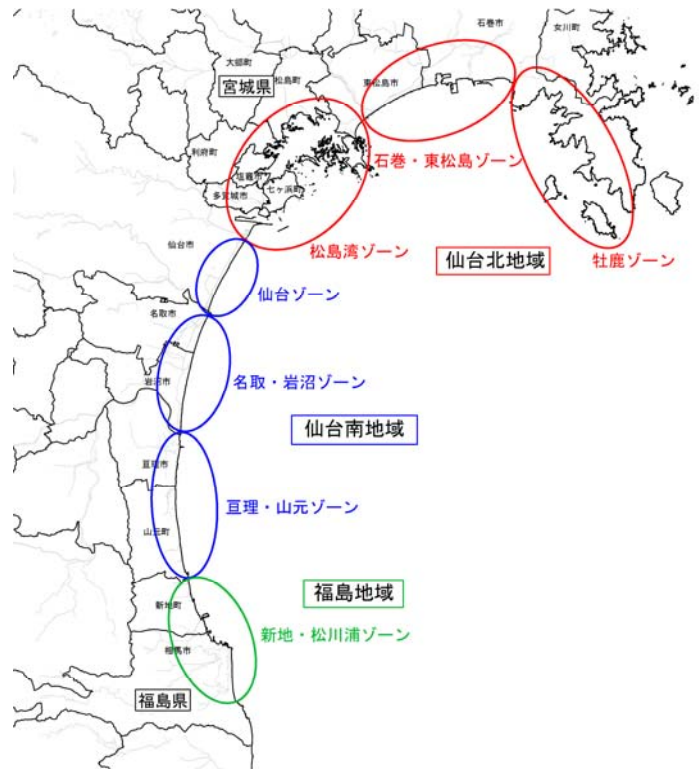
石巻市

女川町

大郷町

宮城県

松島町

東松島市

利府町

塩竈市

七ヶ浜町

多賀城市

石巻・東松島ゾーン

松島湾ゾーン

仙台北地域

牡鹿ゾーン

仙台市

仙台ゾーン

名取市

岩沼市

名取・岩沼ゾーン

仙台南地域

亘理町

亘理・山元ゾーン

山元町

福島地域

新地町

新地・松川浦ゾーン

相馬市

福島県